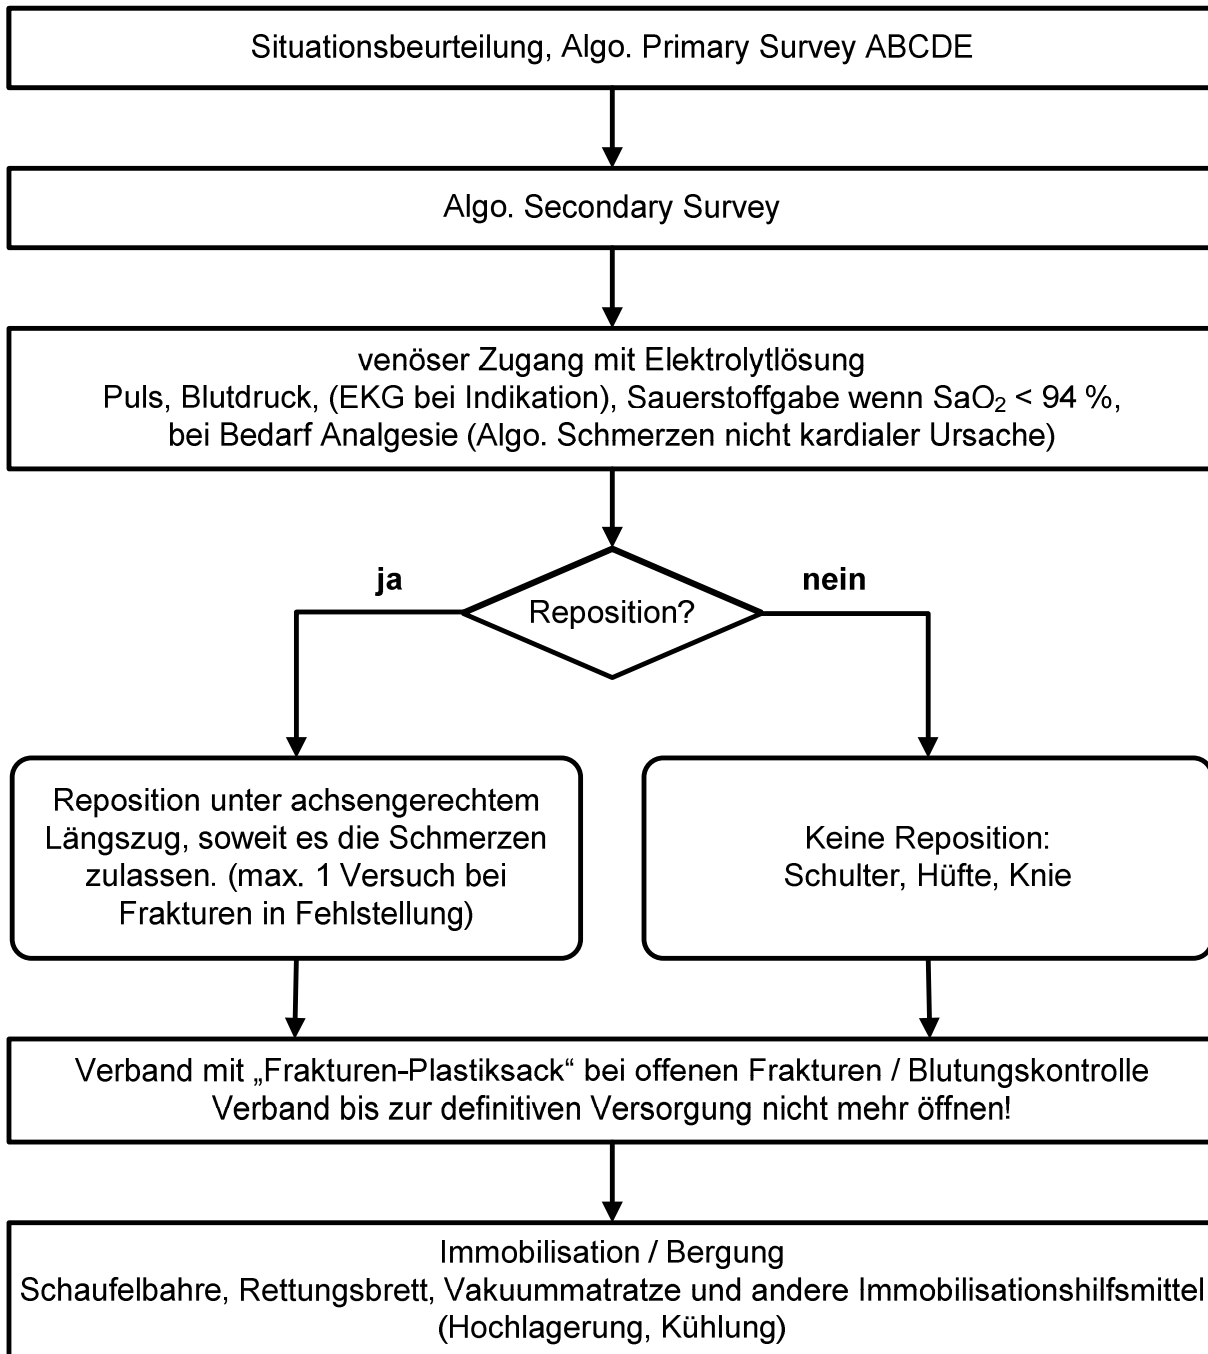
Situationsbeurteilung, Algo. Primary Survey ABCDE

Algo. Secondary Survey

venöser Zugang mit Elektrolytlösung
Puls, Blutdruck, (EKG bei Indikation), Sauerstoffgabe wenn $SaO_2$ < 94 %,
bei Bedarf Analgesie (Algo. Schmerzen nicht kardialer Ursache)

ja

Reposition?

nein

Reposition unter achsengerechtem Längszug, soweit es die Schmerzen zulassen. (max. 1 Versuch bei Frakturen in Fehlstellung)

Keine Reposition:
Schulter, Hüfte, Knie

Verband mit „Frakturen-Plastiksack“ bei offenen Frakturen / Blutungskontrolle
Verband bis zur definitiven Versorgung nicht mehr öffnen!

Immobilisation / Bergung
Schaufelbahre, Rettungsbrett, Vakuummatratze und andere Immobilisationshilfsmittel
(Hochlagerung, Kühlung)